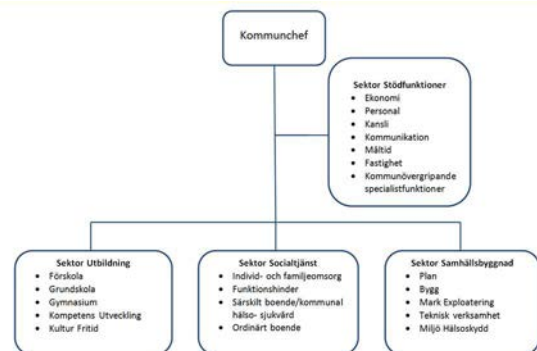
Kommunchef

Sektor Stödfunktioner
- Ekonomi
- Personal
- Kansli
- Kommunikation
- Måltid
- Fastighet
- Kommunövergripande specialistfunktioner

Sektor Utbildning
- Förskola
- Grundskola
- Gymnasium
- Kompetens Utveckling
- Kultur Fritid

Sektor Socialtjänst
- Individ- och familjeomsorg
- Funktionshinder
- Särskilt boende/kommunal hälso- sjukvård
- Ordinärt boende

Sektor Samhällsbyggnad
- Plan
- Bygg
- Mark Exploatering
- Teknisk verksamhet
- Miljö Hälsoskydd